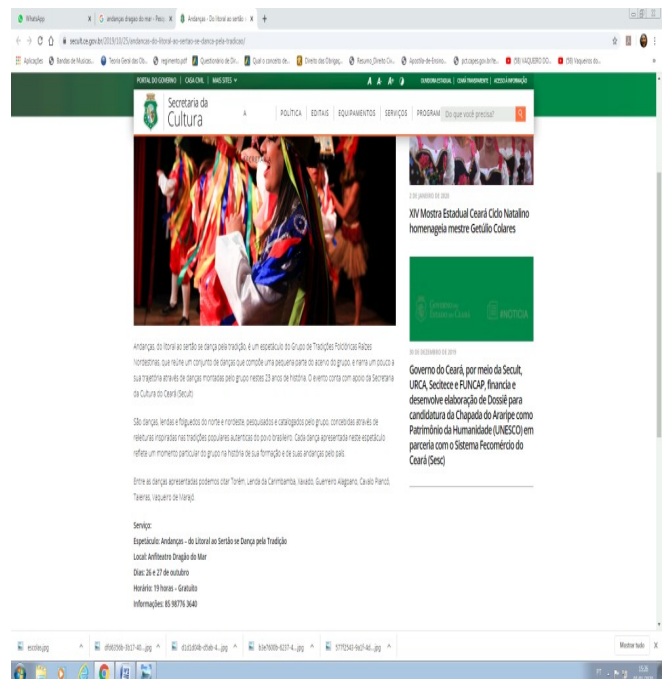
WhatsApp | andanças dragao do mar - Pesq | Andanças - Do litoral ao sertão

secult.ce.gov.br/2019/10/25/andancas-do-litoral-ao-sertao-se-danca-pela-tradicao/

Aplicações | Bandas de Musicas | Teoria Geral das Ob... | regimento.pdf | Questionário de Dir... | Qual o conceito de... | Direito das Obrigaç... | Resumo_Direito Civ... | Apostila-de-Ensino... | jstcaparopp.br/te... | (58) VAQUEIRO DO... | (58) Vaqueiros do...

PORTAL DO GOVERNO | CASA CIVIL | MAIS SITES | OUVIDORIA ESTADUAL | CEARÁ TRANSPARENTE | ACESSO À INFORMAÇÃO

Secretaria da Cultura

A | POLÍTICA | EDITAIS | EQUIPAMENTOS | SERVIÇOS | PROGRAM | Do que você precisa?

Andanças: do litoral ao sertão se dança pela tradição, é um espetáculo do Grupo de Tradições Folclóricas Raízes Nordestinas, que reúne um conjunto de danças que compõe uma pequena parte do acervo do grupo, e narra um pouco a sua trajetória através de danças montadas pelo grupo nestes 25 anos de história. O evento conta com apoio da Secretaria da Cultura do Ceará (Secult)

São danças, lendas e folguedos do norte e nordeste, pesquisados e catalogados pelo grupo, concebidas através de releituras inspiradas nas tradições populares autenticas do povo brasileiro. Cada dança apresentada neste espetáculo reflete um momento particular do grupo na história de sua formação e de suas andanças pelo país.

Entre as danças apresentadas podemos citar Torém, Lenda da Carnimbamba, Xaxado, Guerreiro Alagoano, Cavalo Marco, Taieiras, Vaqueiro de Marajó.

Serviço:
Espetáculo: Andanças – do Litoral ao Sertão se Dança pela Tradição
Local: Anfiteatro Dragão do Mar
Dias: 26 e 27 de outubro
Horário: 19 horas – Gratuito
Informações: 85 98776 3640

2 DE JANEIRO DE 2020
XIV Mostra Estadual Ceará Ciclo Natalino homenageia mestre Getúlio Colares

GOVERNO DO ESTADO DO CEARÁ | #NOTÍCIA

30 DE DEZEMBRO DE 2019
Governo do Ceará, por meio da Secult, URCA, Secitece e FUNCAP, financia e desenvolve elaboração de Dossiê para candidatura da Chapada do Araripe como Patrimônio da Humanidade (UNESCO) em parceria com o Sistema Fecomércio do Ceará (Sesc)

escolas.jpg | df6d3b0b-3b17-40....jpg | d1d1d04b-d5eb-4....jpg | b1e76009-8237-4....jpg | 57f72543-9a5f-4d....jpg | Mostrar tudo

15:26